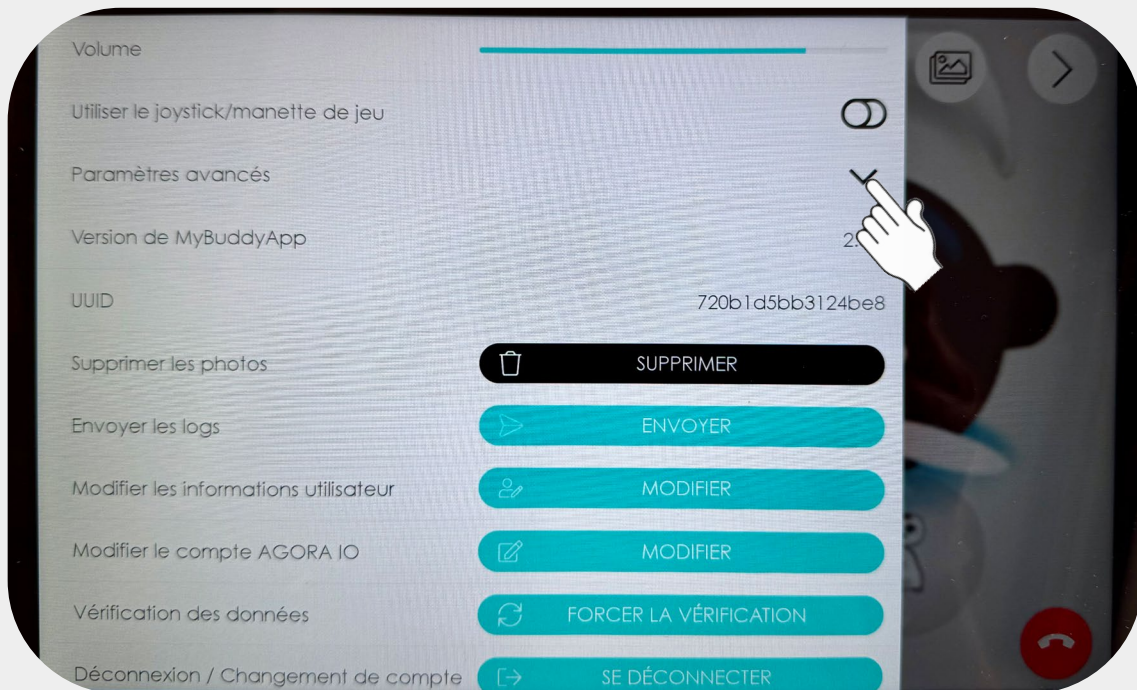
Volume

Utiliser le joystick/manette de jeu

Paramètres avancés

Version de MyBuddyApp 2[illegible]

UUID 720b1d5bb3124be8

Supprimer les photos SUPPRIMER

Envoyer les logs ENVOYER

Modifier les informations utilisateur MODIFIER

Modifier le compte AGORA IO MODIFIER

Vérification des données FORCER LA VÉRIFICATION

Déconnexion / Changement de compte SE DÉCONNECTER